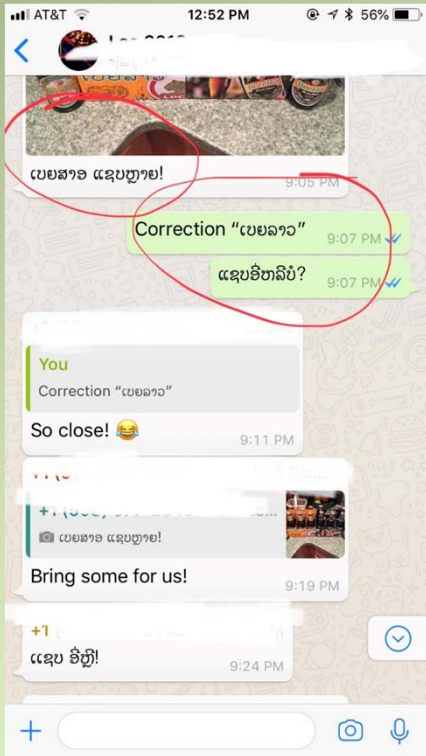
AT&T 12:52 PM 56%

Lao 2018 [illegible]

ເບຍສາວ ແຊບຫຼາຍ!
9:05 PM

Correction "ເບຍລາວ"
9:07 PM

ແຊບອີຫລີບໍ່?
9:07 PM

You
Correction "ເບຍລາວ"
So close! 😂
9:11 PM

+1 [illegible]
ເບຍສາວ ແຊບຫຼາຍ!
Bring some for us!
9:19 PM

+1 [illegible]
ແຊບ ອີຫຼີ!
9:24 PM